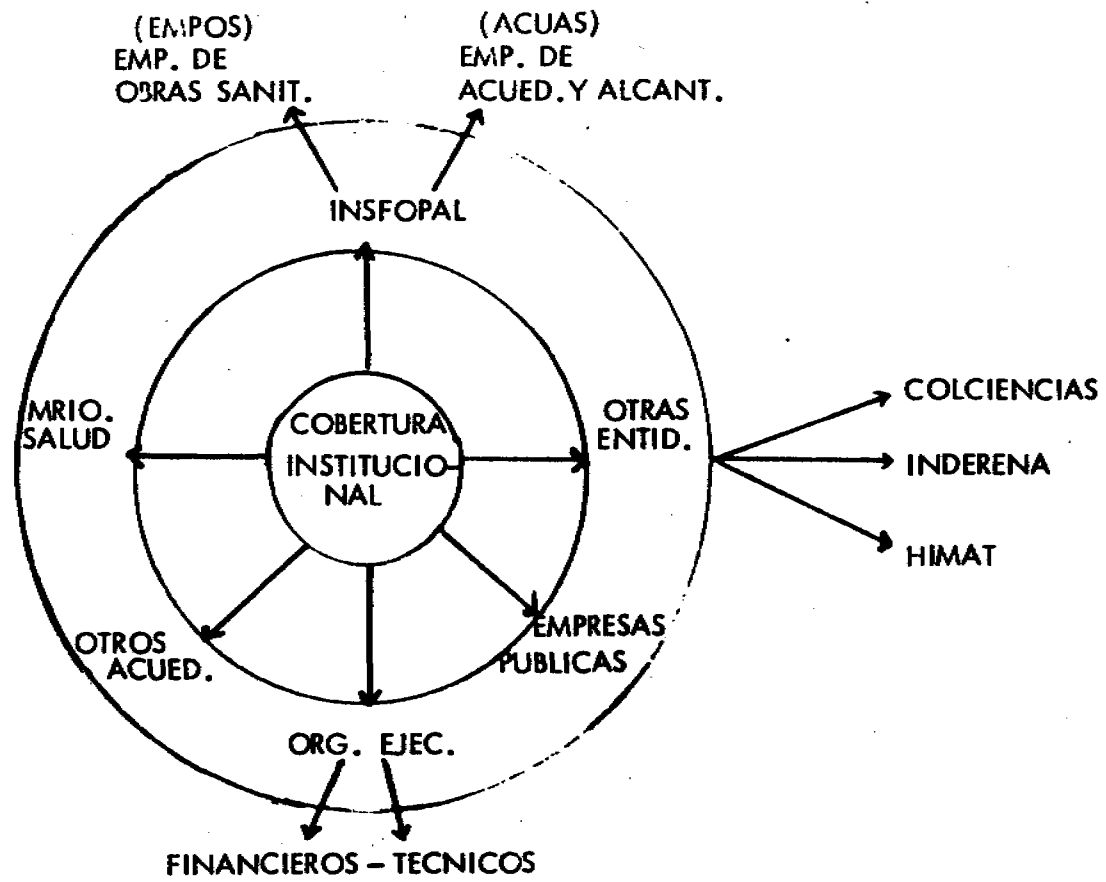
(EMPOS)
EMP. DE
OBRAS SANIT.

(ACUAS)
EMP. DE
ACUED. Y ALCANT.

INSFOPAL

MRIO.
SALUD

COBERTURA
INSTITUCIONAL

OTRAS
ENTID.

COLCIENCIAS

INDERENA

HIMAT

OTROS
ACUED.

EMPRESAS
PUBLICAS

ORG. EJEC.

FINANCIEROS – TECNICOS